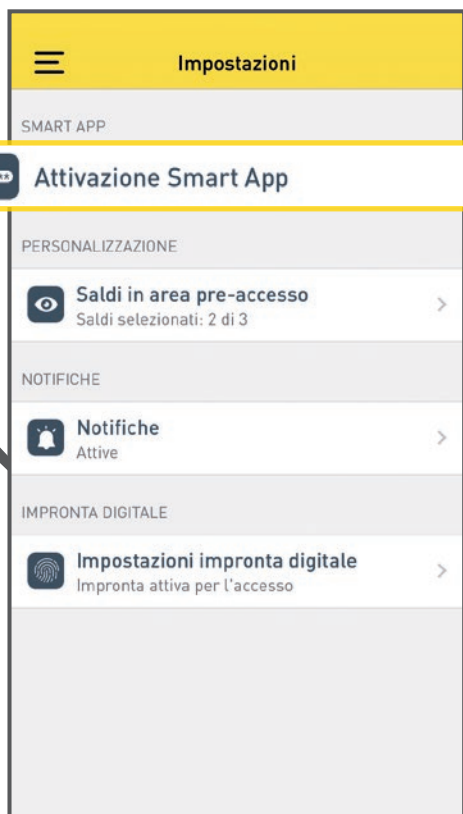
Impostazioni

SMART APP

Attivazione Smart App

PERSONALIZZAZIONE

Saldi in area pre-accesso
Saldi selezionati: 2 di 3

NOTIFICHE

Notifiche
Attive

IMPRONTA DIGITALE

Impostazioni impronta digitale
Impronta attiva per l'accesso